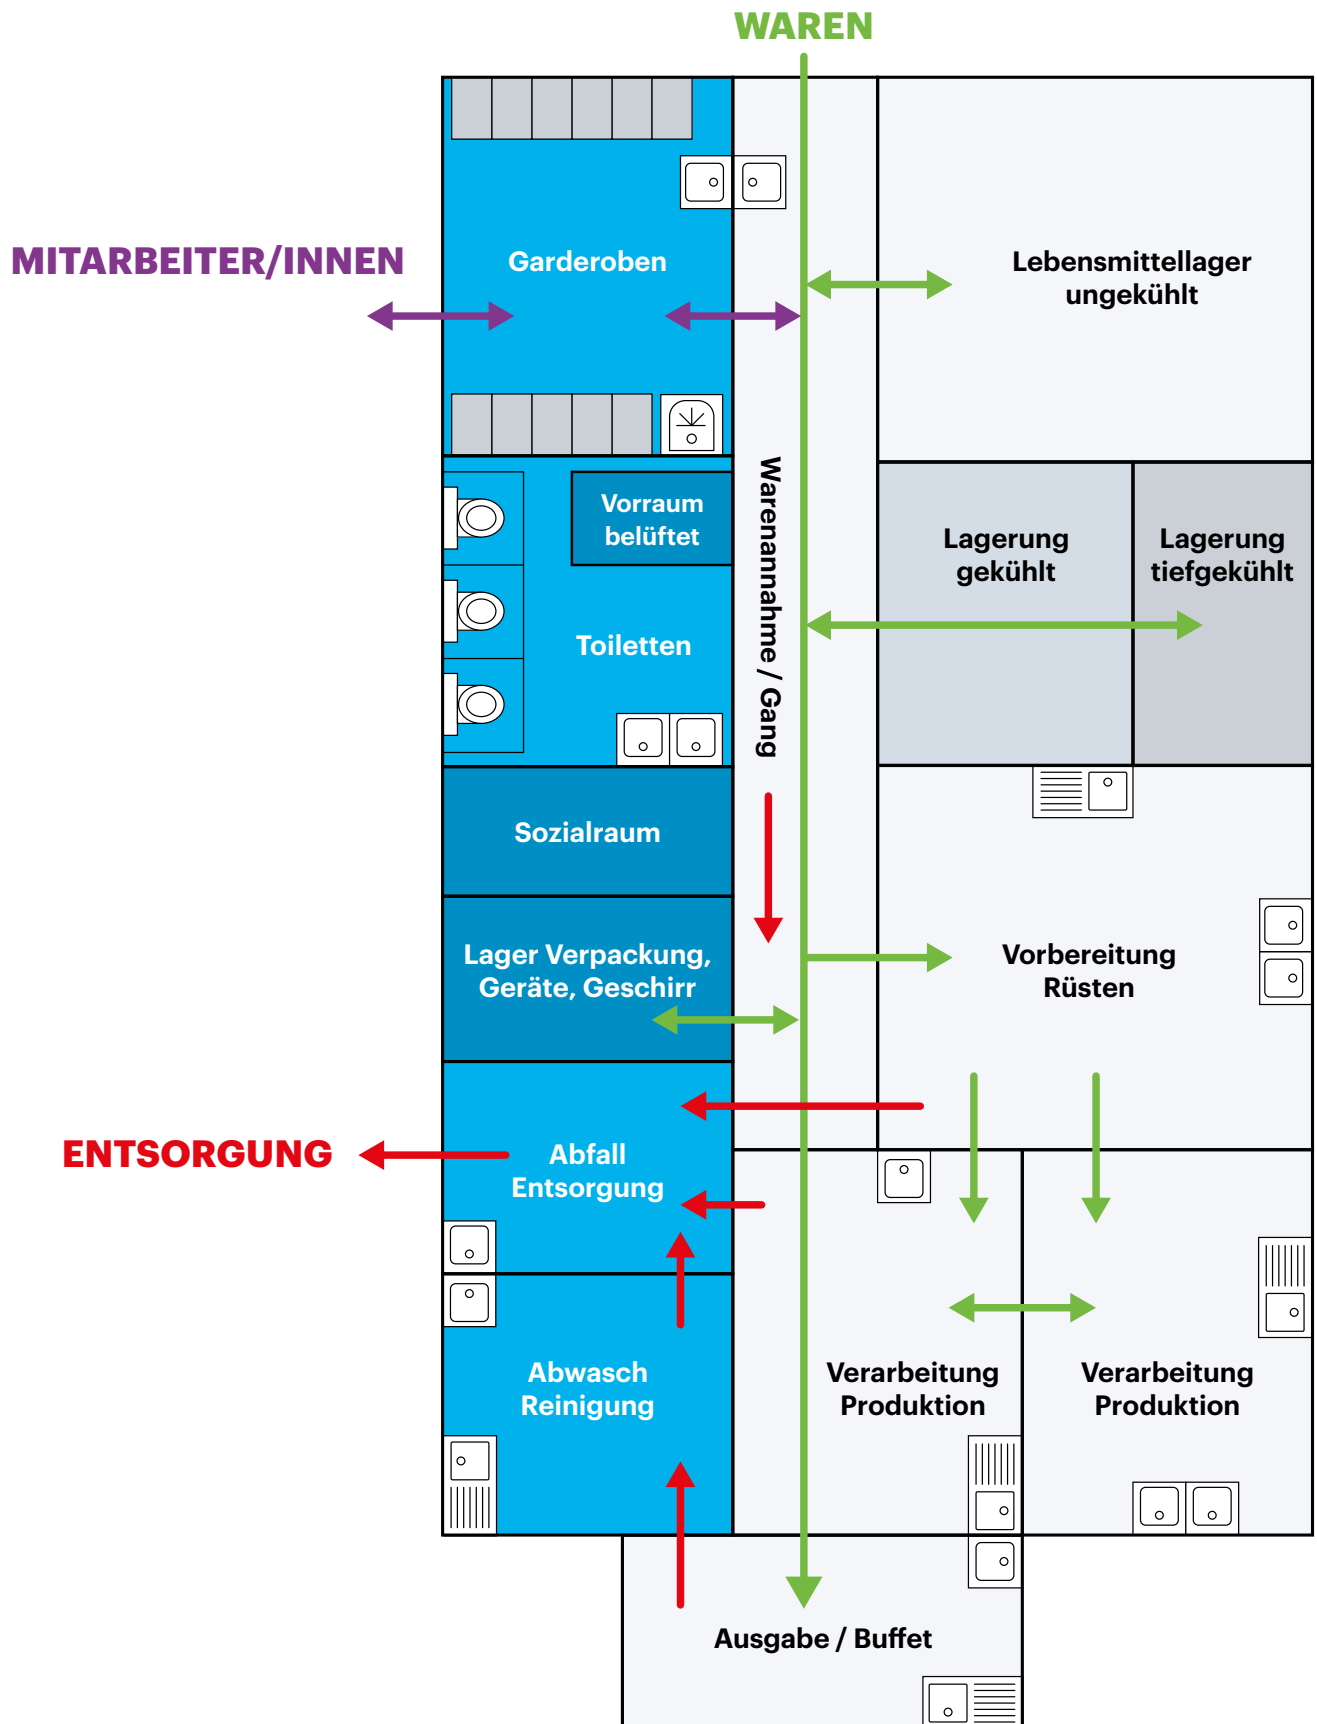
WAREN

MITARBEITER/INNEN

Garderoben

Lebensmittellager ungekühlt

Vorraum belüftet

Toiletten

Warenannahme / Gang

Lagerung gekühlt

Lagerung tiefgekühlt

Sozialraum

Lager Verpackung, Geräte, Geschirr

Vorbereitung Rüsten

ENTSORGUNG

Abfall Entsorgung

Abwasch Reinigung

Verarbeitung Produktion

Verarbeitung Produktion

Ausgabe / Buffet